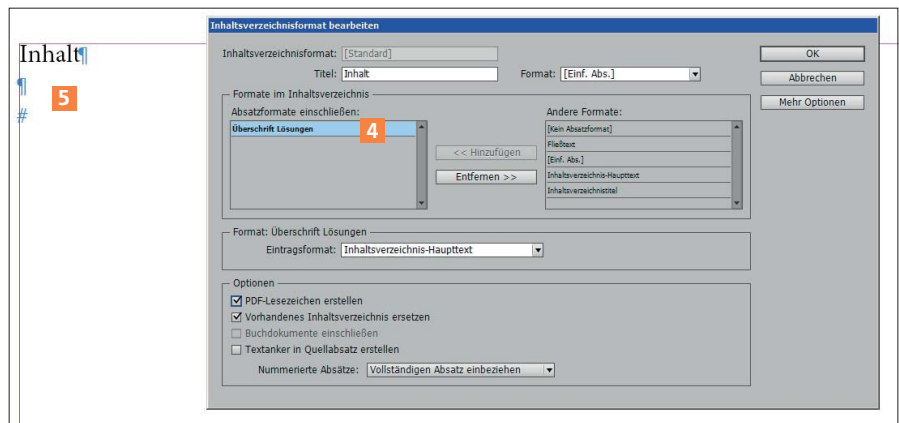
Inhalt¶
¶
#
5

Inhaltsverzeichnisformat bearbeiten

Inhaltsverzeichnisformat: [Standard]
Titel: Inhalt
Format: [Einf. Abs.]

OK
Abbrechen
Mehr Optionen

Formate im Inhaltsverzeichnis
Absatzformate einschließen:
Überschrift Lösungen
4
<< Hinzufügen
Entfernen >>
Andere Formate:
[Kein Absatzformat]
Fließtext
[Einf. Abs.]
Inhaltsverzeichnis-Haupttext
Inhaltsverzeichnistitel

Format: Überschrift Lösungen
Eintragsformat: Inhaltsverzeichnis-Haupttext

Optionen
☑ PDF-Lesezeichen erstellen
☑ Vorhandenes Inhaltsverzeichnis ersetzen
☐ Buchdokumente einschließen
☐ Textanker in Quellabsatz erstellen
Nummerierte Absätze: Vollständigen Absatz einbeziehen